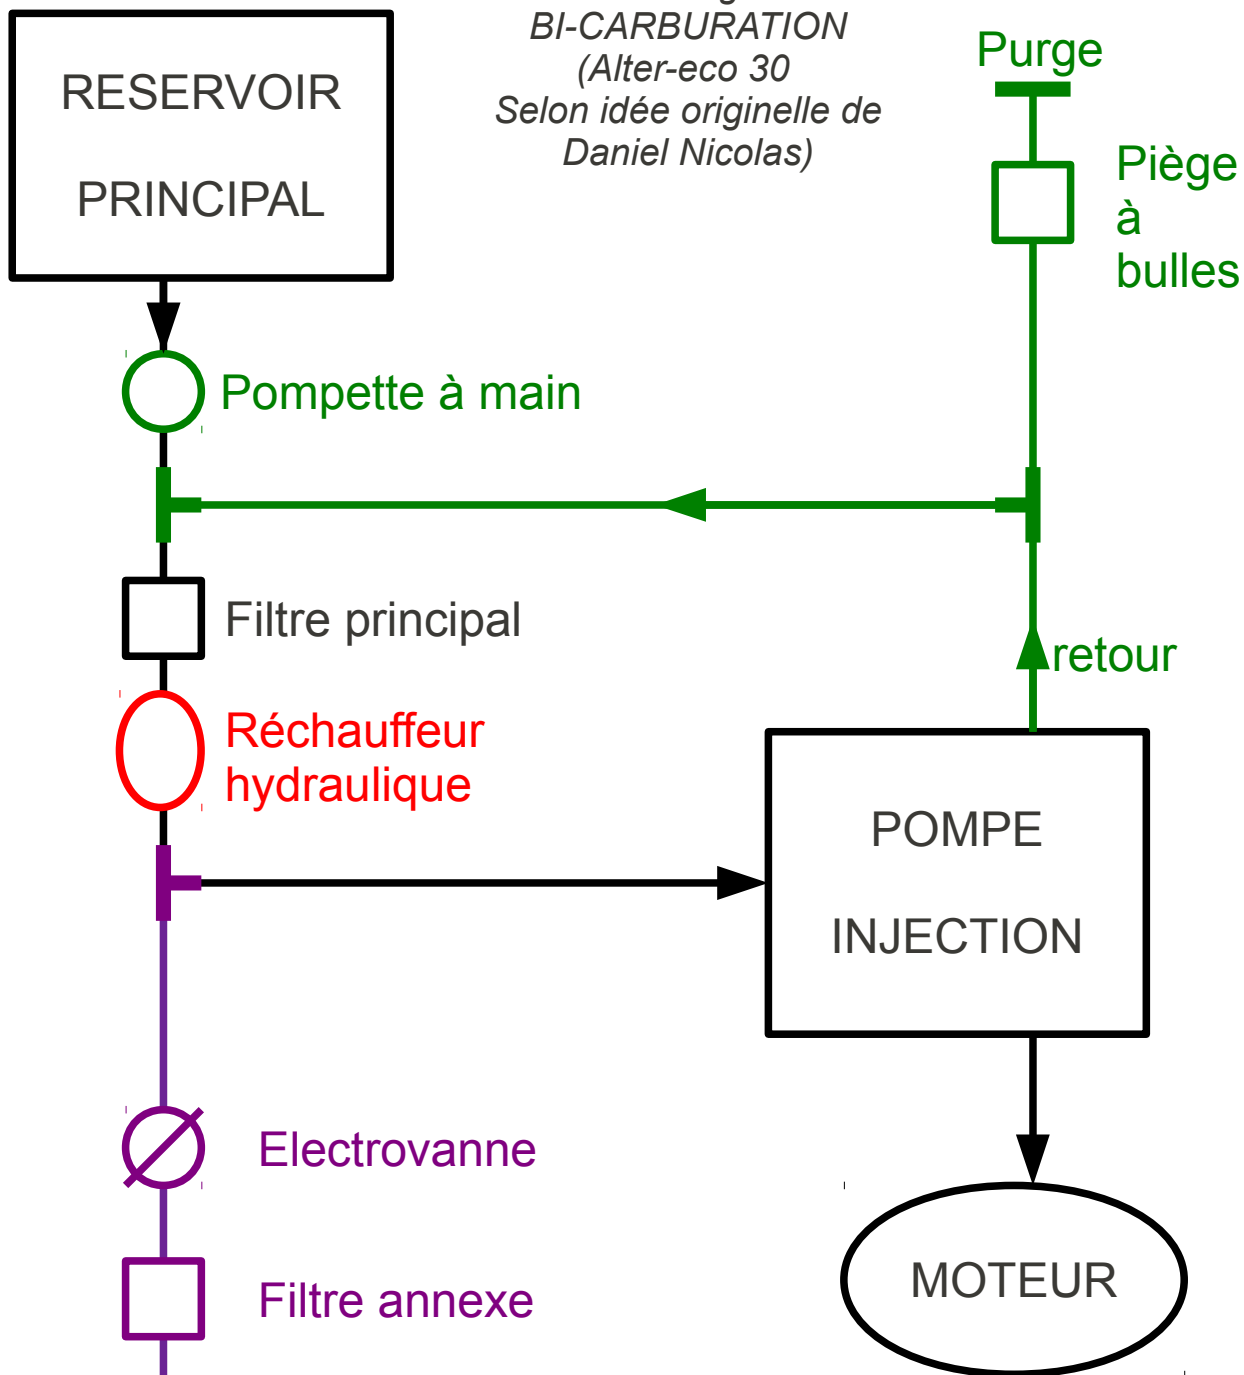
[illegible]
BI-CARBURATION
(Alter-eco 30
Selon idée originelle de
Daniel Nicolas)

RESERVOIR

PRINCIPAL

Purge

Piège
à
bulles

Pompette à main

Filtre principal

retour

Réchauffeur
hydraulique

POMPE

INJECTION

Electrovanne

Filtre annexe

MOTEUR